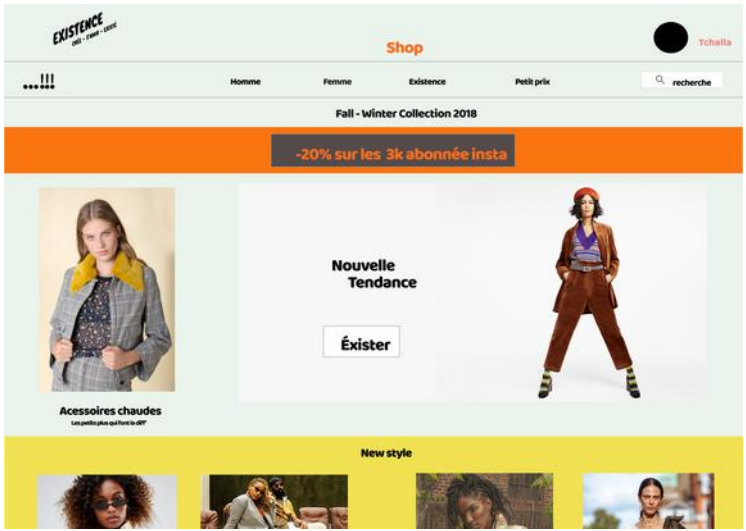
EXISTENCE
ONE - T'HM - EXISTE

Shop

Tchalla

...!!!

Homme

Femme

Existence

Petit prix

recherche

Fall - Winter Collection 2018

-20% sur les 3k abonnée insta

Nouvelle Tendance

Éxister

Acessoires chaudes

Les petits plus qui font la diff'

New style